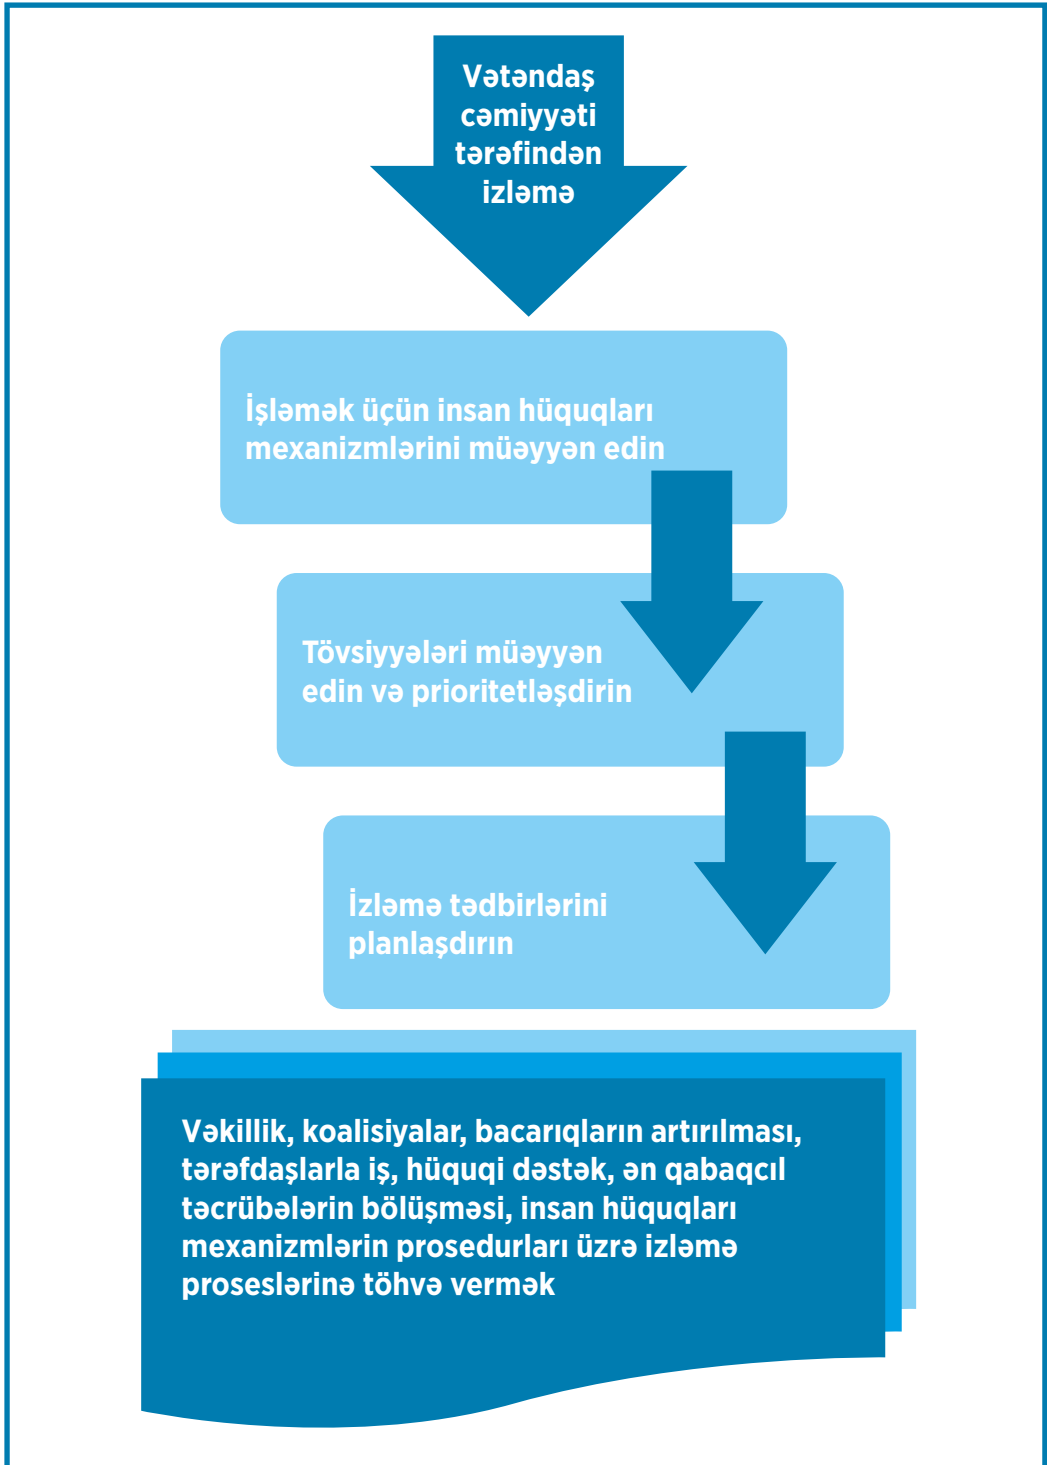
Vətəndaş cəmiyyəti tərəfindən izləmə

İşləmək üçün insan hüquqları mexanizmlərini müəyyən edin

Tövsiyyələri müəyyən edin və prioritetləşdirin

İzləmə tədbirlərini planlaşdırın

Vəkillik, koalisiyalar, bacarıqların artırılması, tərəfdaşlarla iş, hüquqi dəstək, ən qabaqcıl təcrübələrin bölüşməsi, insan hüquqları mexanizmlərin prosedurları üzrə izləmə proseslərinə töhvə vermək